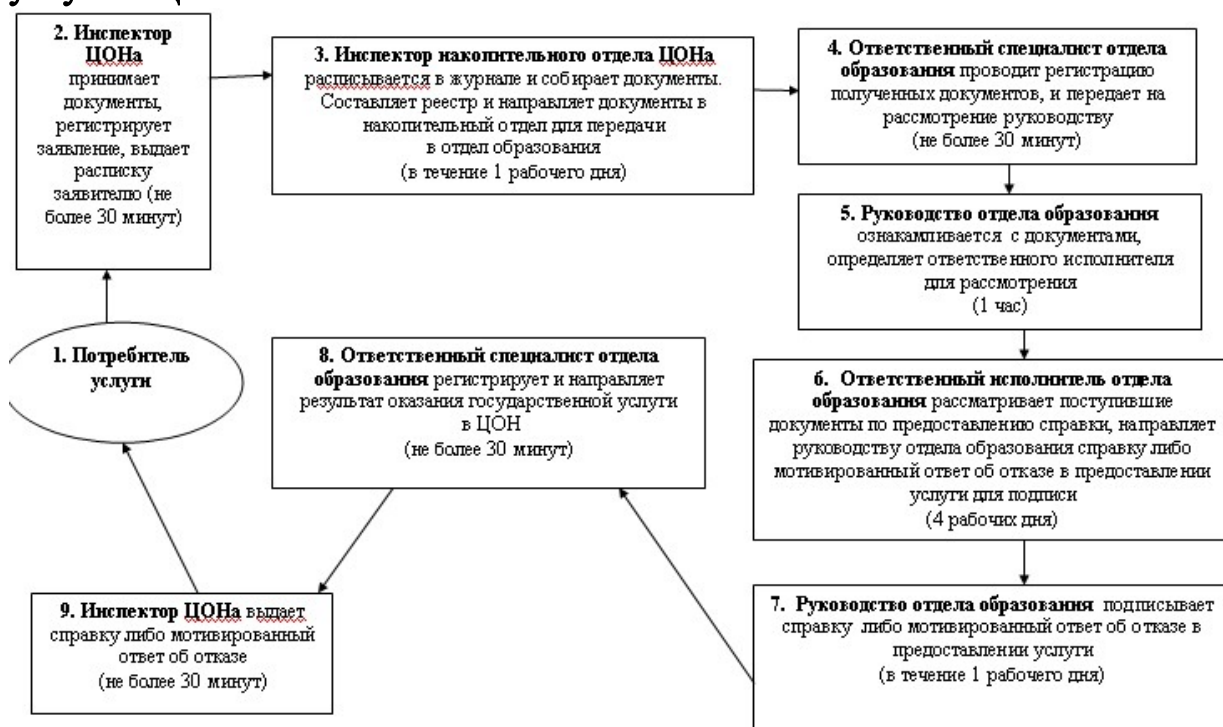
**2. Инспектор ЦОНа** принимает документы, регистрирует заявление, выдает расписку заявителю (не более 30 минут)

**3. Инспектор накопительного отдела ЦОНа** расписывается в журнале и собирает документы. Составляет реестр и направляет документы в накопительный отдел для передачи в отдел образования (в течение 1 рабочего дня)

**4. Ответственный специалист отдела образования** проводит регистрацию полученных документов, и передает на рассмотрение руководству (не более 30 минут)

**5. Руководство отдела образования** ознакамливается с документами, определяет ответственного исполнителя для рассмотрения (1 час)

**1. Потребитель услуги**

**8. Ответственный специалист отдела образования** регистрирует и направляет результат оказания государственной услуги в ЦОН (не более 30 минут)

**6. Ответственный исполнитель отдела образования** рассматривает поступившие документы по предоставлению справки, направляет руководству отдела образования справку либо мотивированный ответ об отказе в предоставлении услуги для подписи (4 рабочих дня)

**9. Инспектор ЦОНа** выдает справку либо мотивированный ответ об отказе (не более 30 минут)

**7. Руководство отдела образования** подписывает справку либо мотивированный ответ об отказе в предоставлении услуги (в течение 1 рабочего дня)